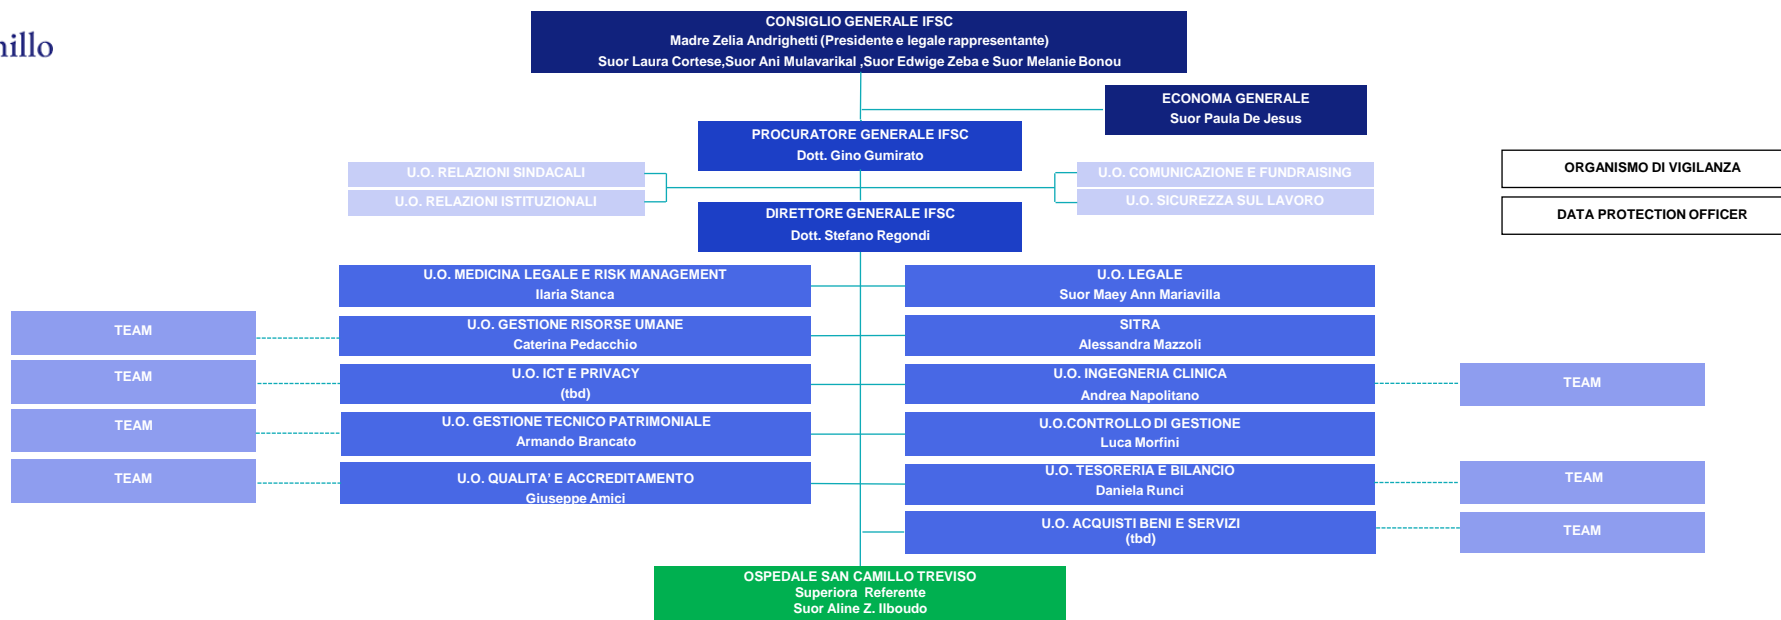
nillo

CONSIGLIO GENERALE IFSC
Madre Zelia Andrighetti (Presidente e legale rappresentante)
Suor Laura Cortese,Suor Ani Mulavarikal ,Suor Edwige Zeba e Suor Melanie Bonou

ECONOMA GENERALE
Suor Paula De Jesus

PROCURATORE GENERALE IFSC
Dott. Gino Gumirato

U.O. RELAZIONI SINDACALI
U.O. RELAZIONI ISTITUZIONALI

U.O. COMUNICAZIONE E FUNDRAISING
U.O. SICUREZZA SUL LAVORO

ORGANISMO DI VIGILANZA
DATA PROTECTION OFFICER

DIRETTORE GENERALE IFSC
Dott. Stefano Regondi

U.O. MEDICINA LEGALE E RISK MANAGEMENT
Ilaria Stanca

U.O. LEGALE
Suor Maey Ann Mariavilla

TEAM

U.O. GESTIONE RISORSE UMANE
Caterina Pedacchio

SITRA
Alessandra Mazzoli

TEAM

U.O. ICT E PRIVACY
(tbd)

U.O. INGEGNERIA CLINICA
Andrea Napolitano

TEAM

TEAM

U.O. GESTIONE TECNICO PATRIMONIALE
Armando Brancato

U.O.CONTROLLO DI GESTIONE
Luca Morfini

TEAM

U.O. QUALITA' E ACCREDITAMENTO
Giuseppe Amici

U.O. TESORERIA E BILANCIO
Daniela Runci

TEAM

U.O. ACQUISTI BENI E SERVIZI
(tbd)

TEAM

OSPEDALE SAN CAMILLO TREVISO
Superiora Referente
Suor Aline Z. Ilboudo